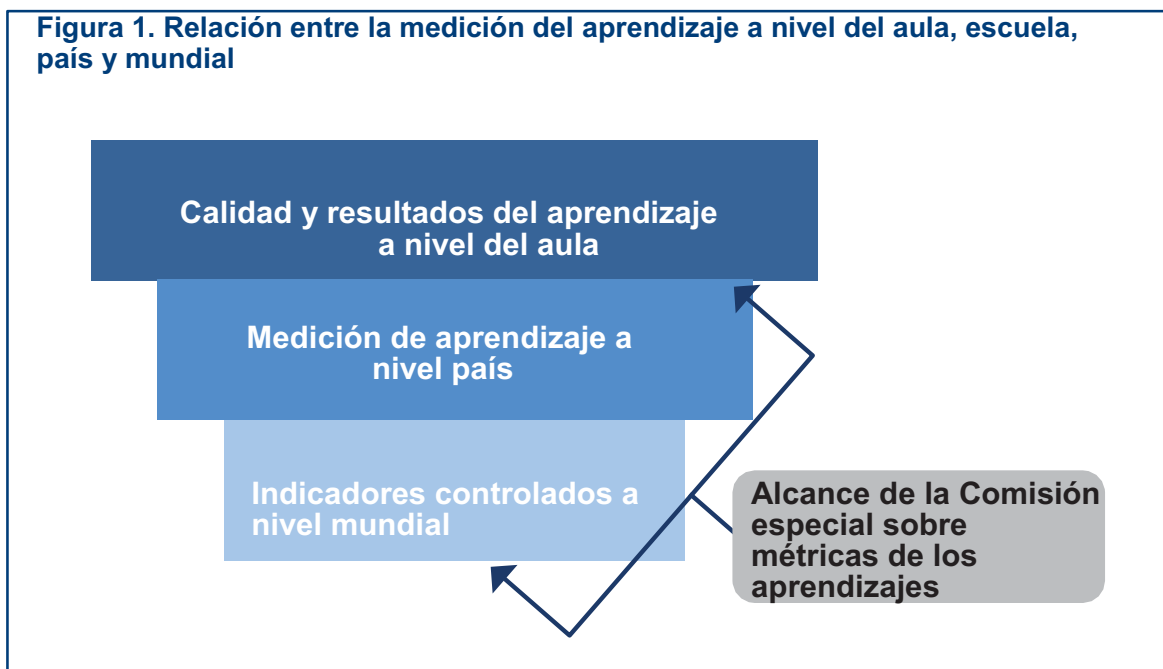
Figura 1. Relación entre la medición del aprendizaje a nivel del aula, escuela, país y mundial

Calidad y resultados del aprendizaje a nivel del aula

Medición de aprendizaje a nivel país

Indicadores controlados a nivel mundial

Alcance de la Comisión especial sobre métricas de los aprendizajes